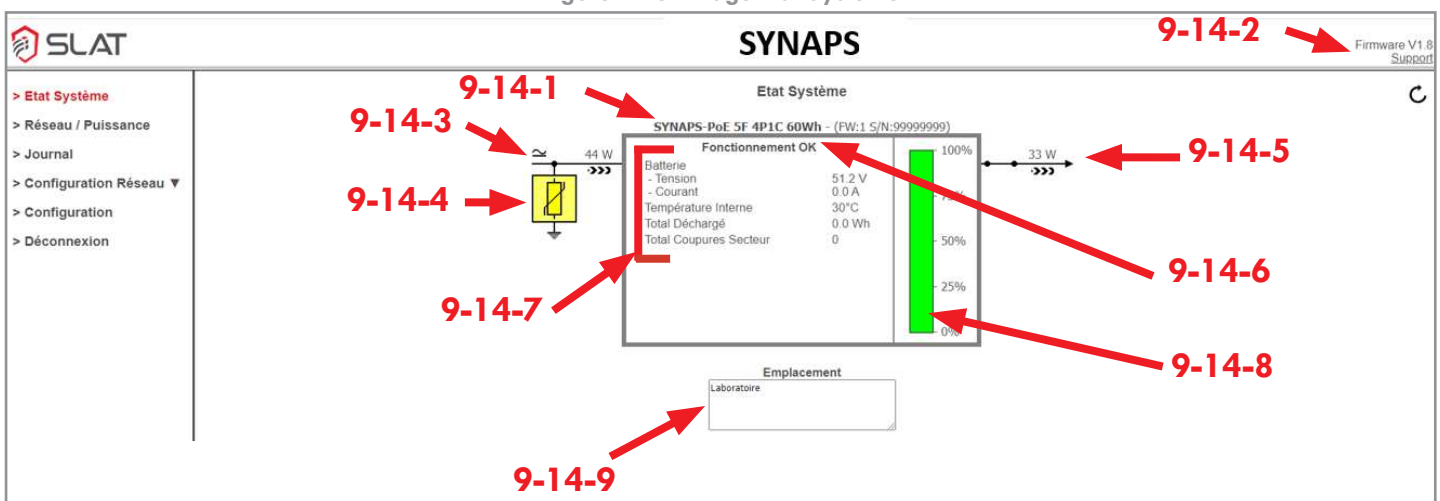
SLAT

SYNAPS

9-14-2

Firmware V1.8
Support

> Etat Système
> Réseau / Puissance
> Journal
> Configuration Réseau ▼
> Configuration
> Déconnexion

9-14-1

Etat Système

9-14-3

SYNAPS-PoE 5F 4P1C 60Wh - (FW:1 S/N:99999999)

44 W

Fonctionnement OK

100%

33 W

9-14-5

9-14-4

Batterie
- Tension 51.2 V
- Courant 0.0 A
Température Interne 30°C
Total Déchargé 0.0 Wh
Total Coupures Secteur 0

50%

9-14-6

25%

9-14-7

0%

9-14-8

Emplacement

Laboratoire

9-14-9